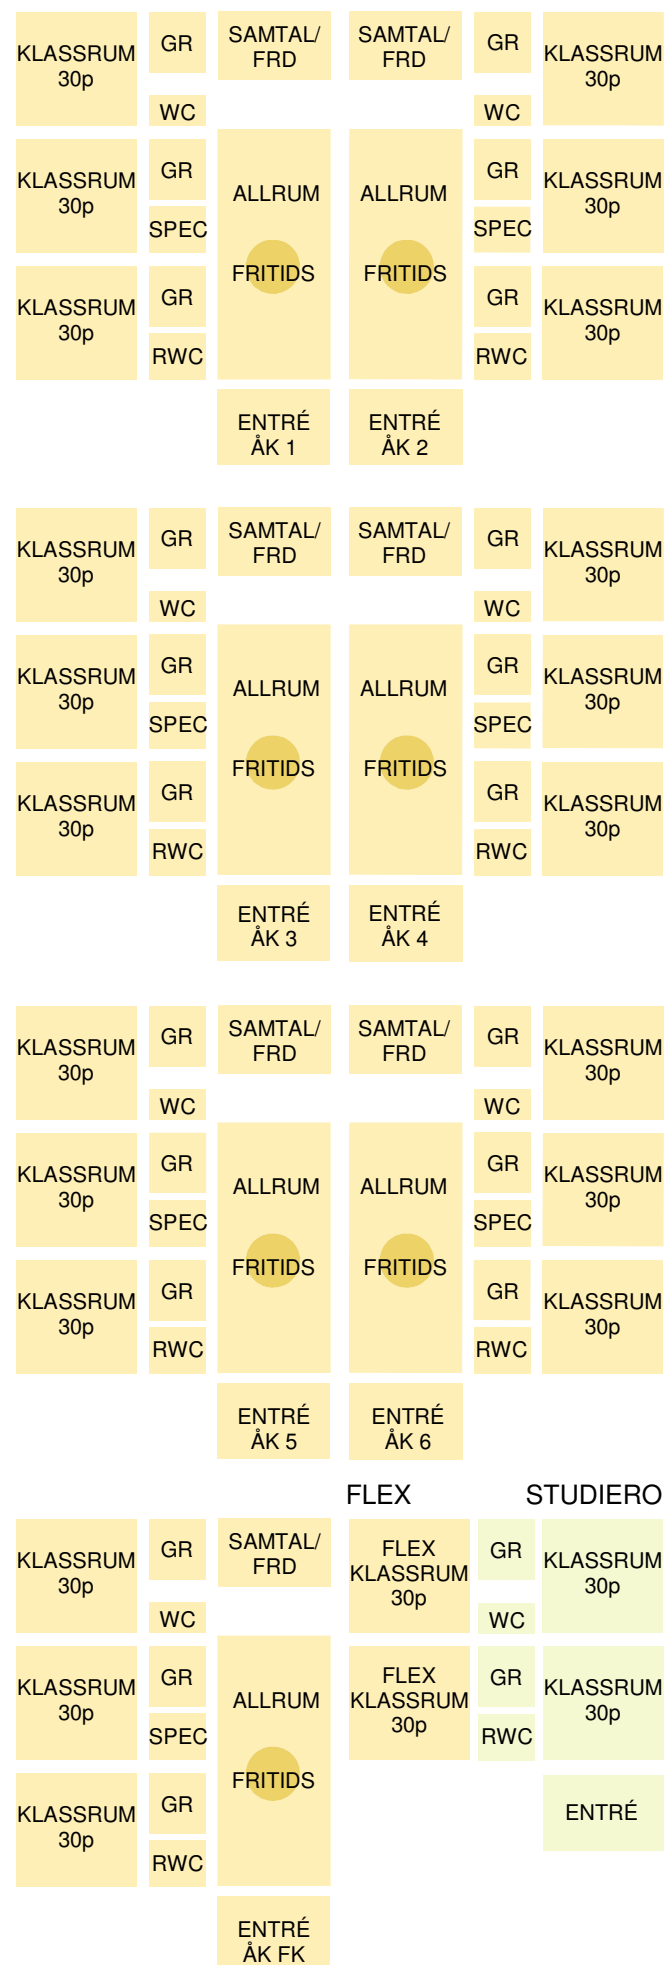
KLASSRUM 30p
GR
SAMTAL/ FRD
SAMTAL/ FRD
GR
KLASSRUM 30p
WC
WC
KLASSRUM 30p
GR
ALLRUM
ALLRUM
GR
KLASSRUM 30p
SPEC
SPEC
FRITIDS
FRITIDS
KLASSRUM 30p
GR
GR
KLASSRUM 30p
RWC
RWC
ENTRÉ ÅK 1
ENTRÉ ÅK 2

KLASSRUM 30p
GR
SAMTAL/ FRD
SAMTAL/ FRD
GR
KLASSRUM 30p
WC
WC
KLASSRUM 30p
GR
ALLRUM
ALLRUM
GR
KLASSRUM 30p
SPEC
SPEC
FRITIDS
FRITIDS
KLASSRUM 30p
GR
GR
KLASSRUM 30p
RWC
RWC
ENTRÉ ÅK 3
ENTRÉ ÅK 4

KLASSRUM 30p
GR
SAMTAL/ FRD
SAMTAL/ FRD
GR
KLASSRUM 30p
WC
WC
KLASSRUM 30p
GR
ALLRUM
ALLRUM
GR
KLASSRUM 30p
SPEC
SPEC
FRITIDS
FRITIDS
KLASSRUM 30p
GR
GR
KLASSRUM 30p
RWC
RWC
ENTRÉ ÅK 5
ENTRÉ ÅK 6

FLEX
STUDIERO
KLASSRUM 30p
GR
SAMTAL/ FRD
FLEX KLASSRUM 30p
GR
KLASSRUM 30p
WC
WC
KLASSRUM 30p
GR
ALLRUM
FLEX KLASSRUM 30p
GR
KLASSRUM 30p
SPEC
RWC
FRITIDS
KLASSRUM 30p
GR
ENTRÉ
RWC
ENTRÉ ÅK FK